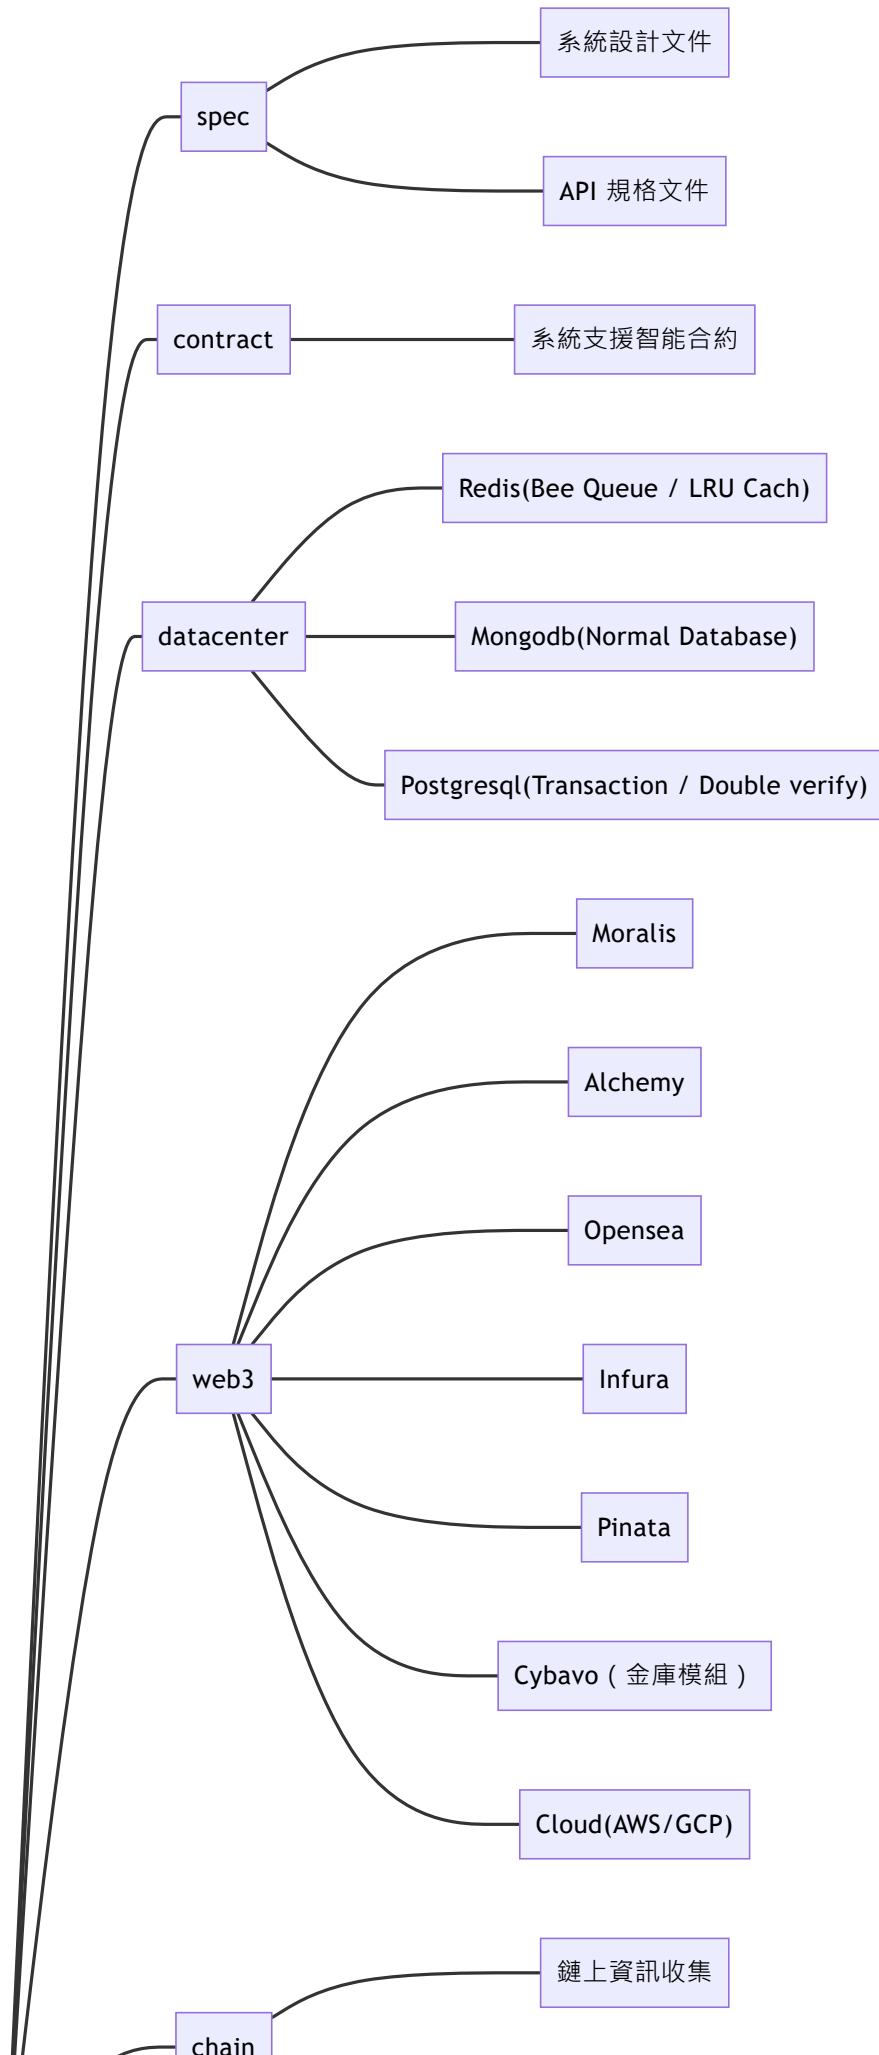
spec
系統設計文件
API 規格文件
contract
系統支援智能合約
datacenter
Redis(Bee Queue / LRU Cach)
Mongodb(Normal Database)
Postgresql(Transaction / Double verify)
web3
Moralis
Alchemy
Opensea
Infura
Pinata
Cybavo（金庫模組）
Cloud(AWS/GCP)
chain
鏈上資訊收集